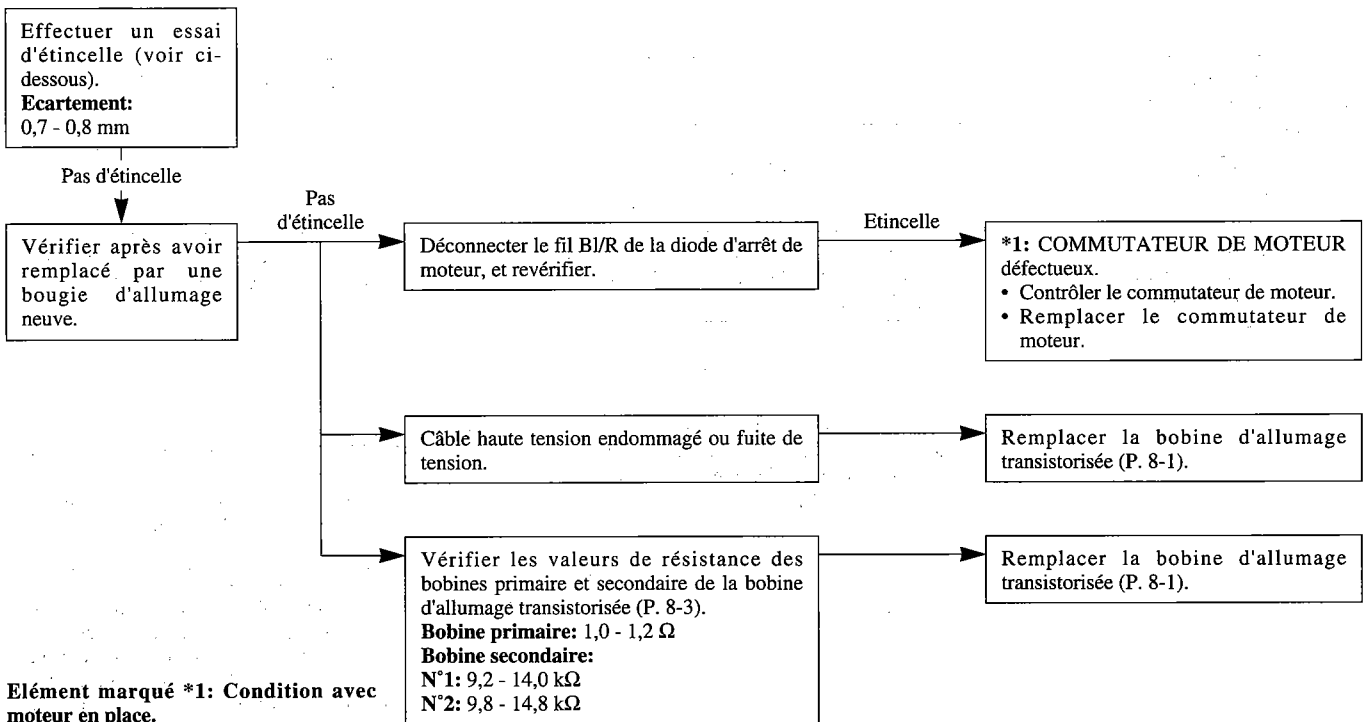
Effectuer un essai d'étincelle (voir cidessous).
**Ecartement:**
0,7 - 0,8 mm

Pas d'étincelle

Vérifier après avoir remplacé par une bougie d'allumage neuve.

Pas d'étincelle

Déconnecter le fil Bl/R de la diode d'arrêt de moteur, et revérifier.

Etincelle

**\*1:** COMMUTATEUR DE MOTEUR défectueux.
• Contrôler le commutateur de moteur.
• Remplacer le commutateur de moteur.

Câble haute tension endommagé ou fuite de tension.

Remplacer la bobine d'allumage transistorisée (P. 8-1).

Vérifier les valeurs de résistance des bobines primaire et secondaire de la bobine d'allumage transistorisée (P. 8-3).
**Bobine primaire:** 1,0 - 1,2 $\Omega$
**Bobine secondaire:**
**N°1:** 9,2 - 14,0 k$\Omega$
**N°2:** 9,8 - 14,8 k$\Omega$

Remplacer la bobine d'allumage transistorisée (P. 8-1).

**Elément marqué \*1: Condition avec moteur en place.**